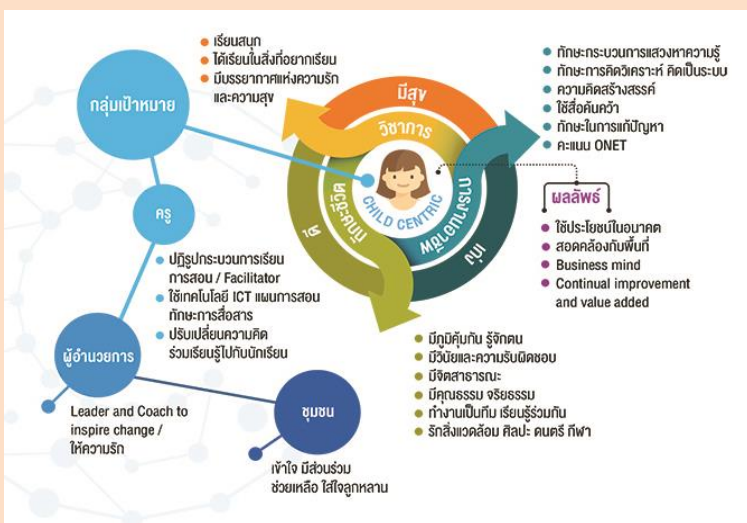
กลุ่มเป้าหมาย

ครู

ผู้อำนวยการ

ชุมชน

เรียนสนุก
ได้เรียนในสิ่งที่อยากเรียน
มีบรรยากาศแห่งความรักและความสุข

มีสุข

วิชาการ

ทักษะชีวิต

ดี

CHILD CENTRIC

ทักษะกระบวนการแสวงหาความรู้
ทักษะการคิดวิเคราะห์ คิดเป็นระบบ
ความคิดสร้างสรรค์
ใช้สื่อค้นคว้า
ทักษะในการแก้ปัญหา
คะแนน ONET

ผลลัพธ์

ใช้ประโยชน์ในอนาคต
สอดคล้องกับพื้นที่
Business mind
Continual improvement and value added

ปฏิรูปกระบวนการเรียนการสอน / Facilitator
ใช้เทคโนโลยี ICT แผนการสอน ทักษะการสื่อสาร
ปรับเปลี่ยนความคิด ร่วมเรียนรู้ไปกับนักเรียน

มีภูมิคุ้มกัน รู้จักตน
มีวินัยและความรับผิดชอบ
มีจิตสาธารณะ
มีคุณธรรม จริยธรรม
ทำงานเป็นทีม เรียนรู้ร่วมกัน
รักสิ่งแวดล้อม ศิลปะ ดนตรี กีฬา

Leader and Coach to inspire change / ให้ความรัก

เข้าใจ มีส่วนร่วม ช่วยเหลือ ใส่ใจลูกหลาน